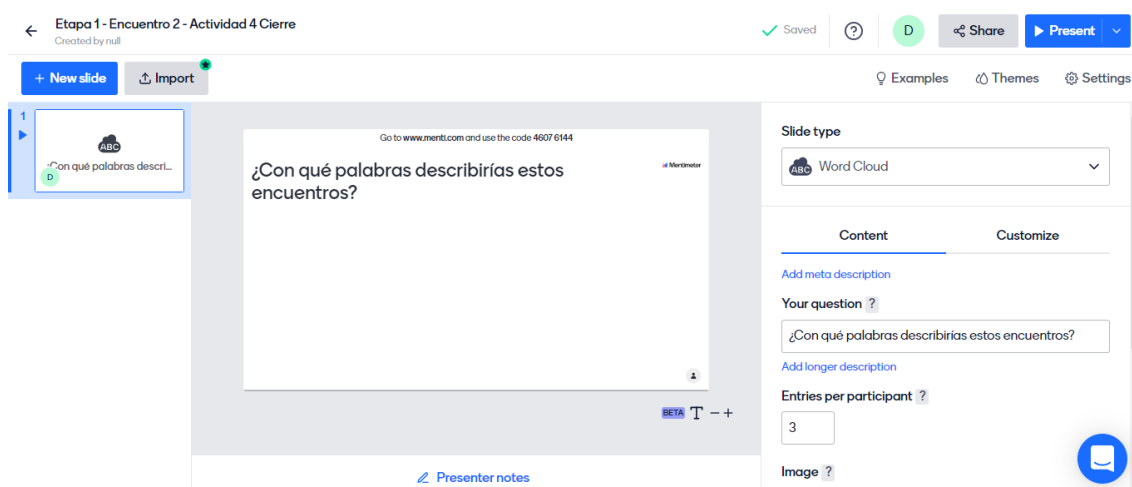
Etapa 1 - Encuentro 2 - Actividad 4 Cierre
Created by null

Saved ? D Share Present

+ New slide Import

Examples Themes Settings

1
ABC
¿Con qué palabras descri...
D

Go to www.menti.com and use the code 4607 6144

¿Con qué palabras describirías estos encuentros?

Mentimeter

BETA T − +

Presenter notes

Slide type
ABC Word Cloud

Content Customize

Add meta description

Your question ?
¿Con qué palabras describirías estos encuentros?

Add longer description

Entries per participant ?
3

Image ?